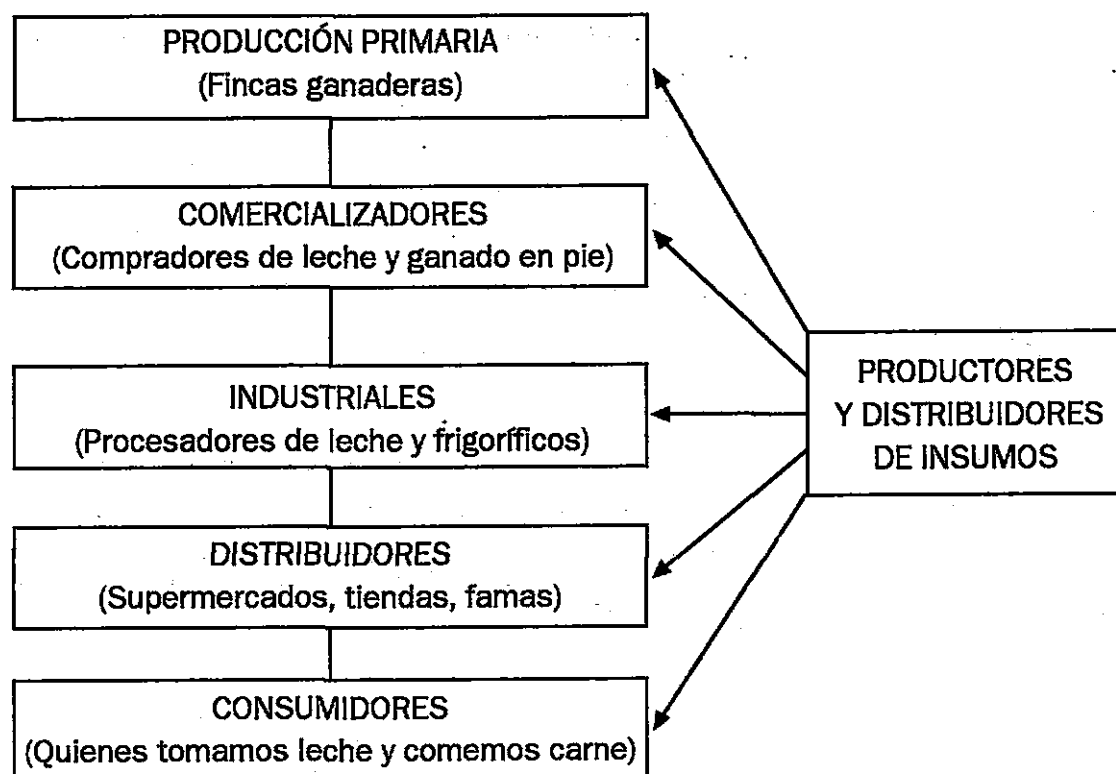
PRODUCCIÓN PRIMARIA
(Fincas ganaderas)

COMERCIALIZADORES
(Compradores de leche y ganado en pie)

INDUSTRIALES
(Procesadores de leche y frigoríficos)

DISTRIBUIDORES
(Supermercados, tiendas, famas)

CONSUMIDORES
(Quienes tomamos leche y comemos carne)

PRODUCTORES
Y DISTRIBUIDORES
DE INSUMOS